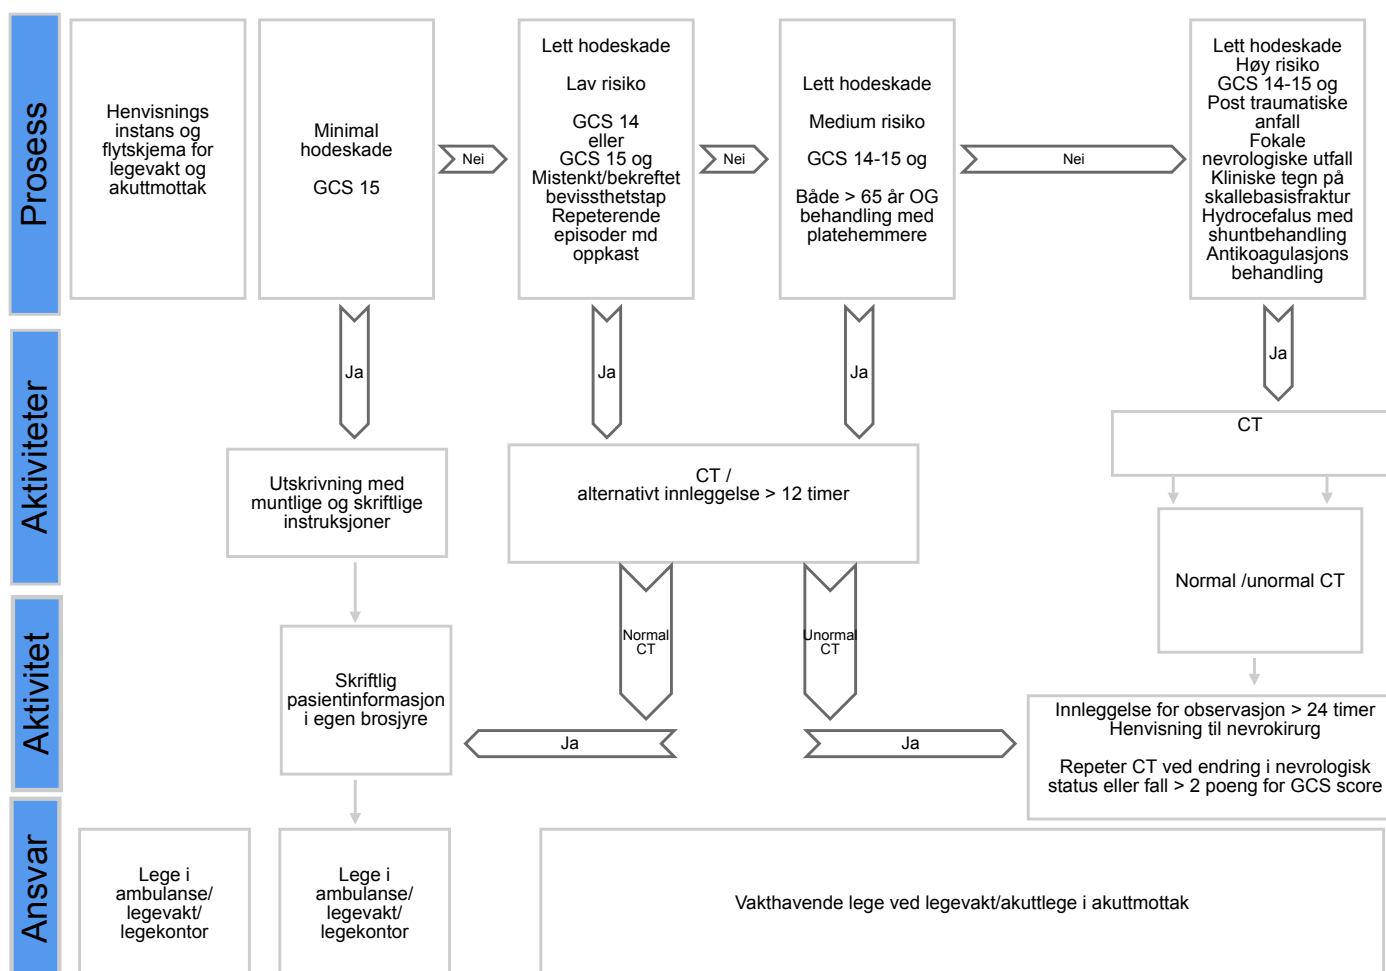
Prosess

Henvisnings instans og flytskjema for legevakt og akuttmottak

Minimal hodeskade

GCS 15

Nei

Lett hodeskade

Lav risiko

GCS 14
eller
GCS 15 og
Mistenkt/bekreftet bevissthetstap
Repeterende episoder md oppkast

Nei

Lett hodeskade

Medium risiko

GCS 14-15 og

Både > 65 år OG behandling med platehemmere

Nei

Lett hodeskade
Høy risiko
GCS 14-15 og
Post traumatiske anfall
Fokale nevrologiske utfall
Kliniske tegn på skallebasisfraktur
Hydrocefalus med shuntbehandling
Antikoagulasjons behandling

Aktiviteter

Ja

Ja

Ja

Ja

CT

Utskrivning med muntlige og skriftlige instruksjoner

CT /
alternativt innleggelse > 12 timer

Normal /unormal CT

Aktivitet

Normal CT

Unormal CT

Skriftlig pasientinformasjon i egen brosjyre

Ja

Ja

Innleggelse for observasjon > 24 timer
Henvisning til nevrokirurg

Repeter CT ved endring i nevrologisk status eller fall > 2 poeng for GCS score

Ansvar

Lege i ambulanse/ legevakt/ legekontor

Lege i ambulanse/ legevakt/ legekontor

Vakthavende lege ved legevakt/akuttlege i akuttmottak